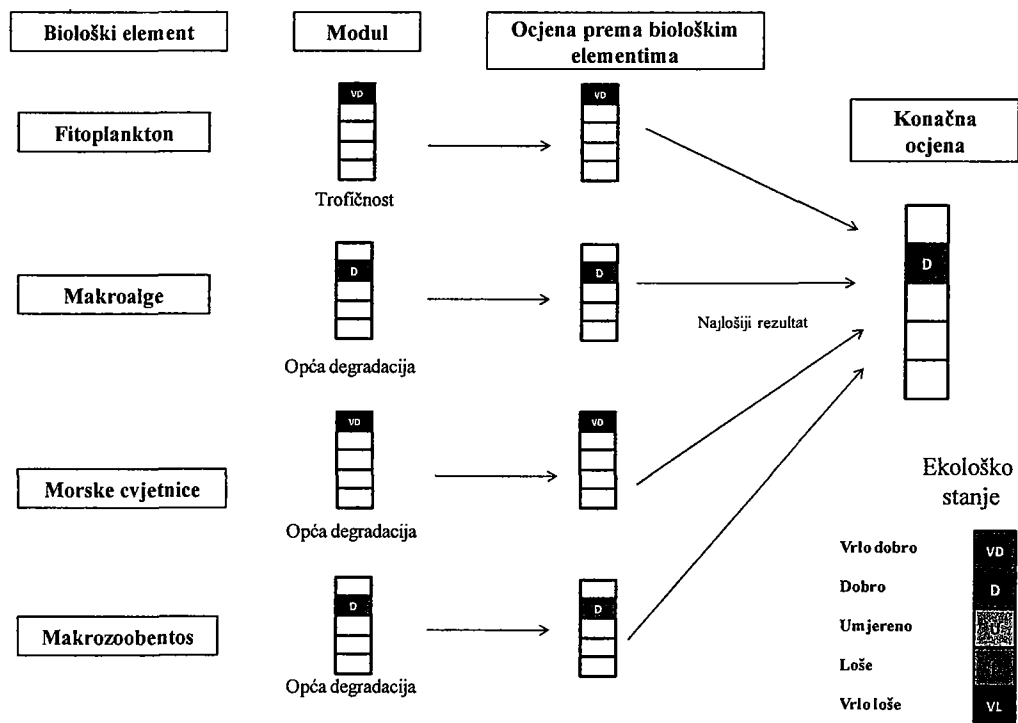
Biološki element

Modul

Ocjena prema biološkim elementima

Fitoplankton

VD

Trofičnost

VD

Konačna ocjena

Makroalge

D

Opća degradacija

D

D

Najlošiji rezultat

Morske cvjetnice

VD

Opća degradacija

VD

Ekološko stanje

Makrozoobentos

D

Opća degradacija

D

Vrlo dobro VD

Dobro D

Umjereno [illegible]

Loše

Vrlo loše VL